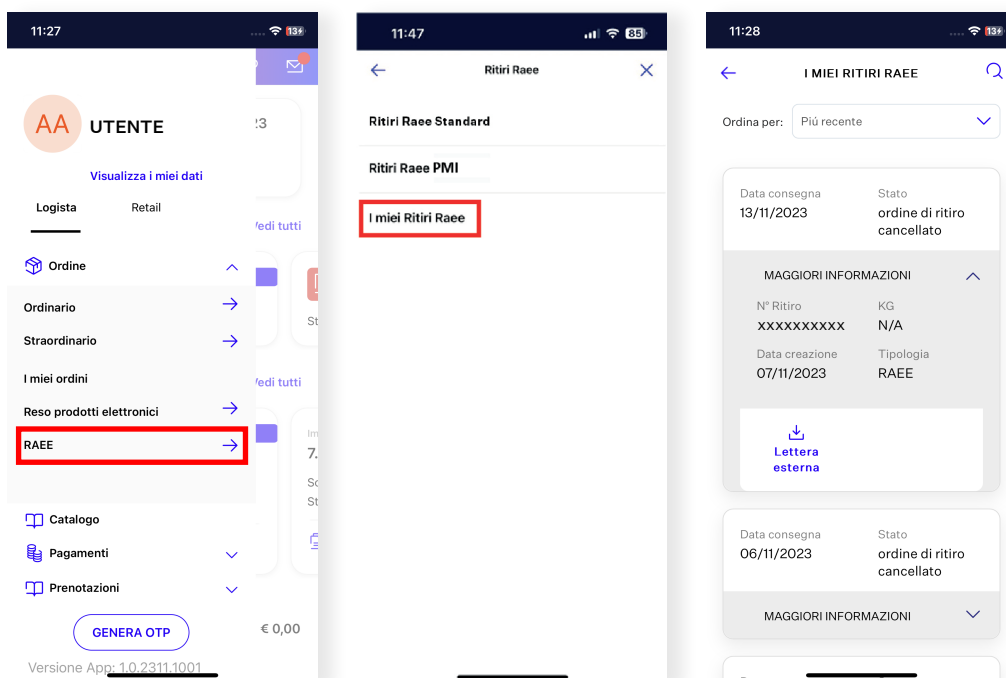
11:27

13+

AA UTENTE

Visualizza i miei dati

Logista Retail

Ordine

Ordinario

Straordinario

I miei ordini

Reso prodotti elettronici

RAEE

Catalogo

Pagamenti

Prenotazioni

GENERA OTP

Versione App: 1.0.2311.1001

23

Vedi tutti

St

Vedi tutti

Im

7.

Sc

St

€ 0,00

11:47

85

Ritiri Raee

Ritiri Raee Standard

Ritiri Raee PMI

I miei Ritiri Raee

11:28

13+

I MIEI RITIRI RAEE

Ordina per: Più recente

Data consegna
13/11/2023

Stato
ordine di ritiro cancellato

MAGGIORI INFORMAZIONI

N° Ritiro
XXXXXXXXXX

KG
N/A

Data creazione
07/11/2023

Tipologia
RAEE

Lettera esterna

Data consegna
06/11/2023

Stato
ordine di ritiro cancellato

MAGGIORI INFORMAZIONI